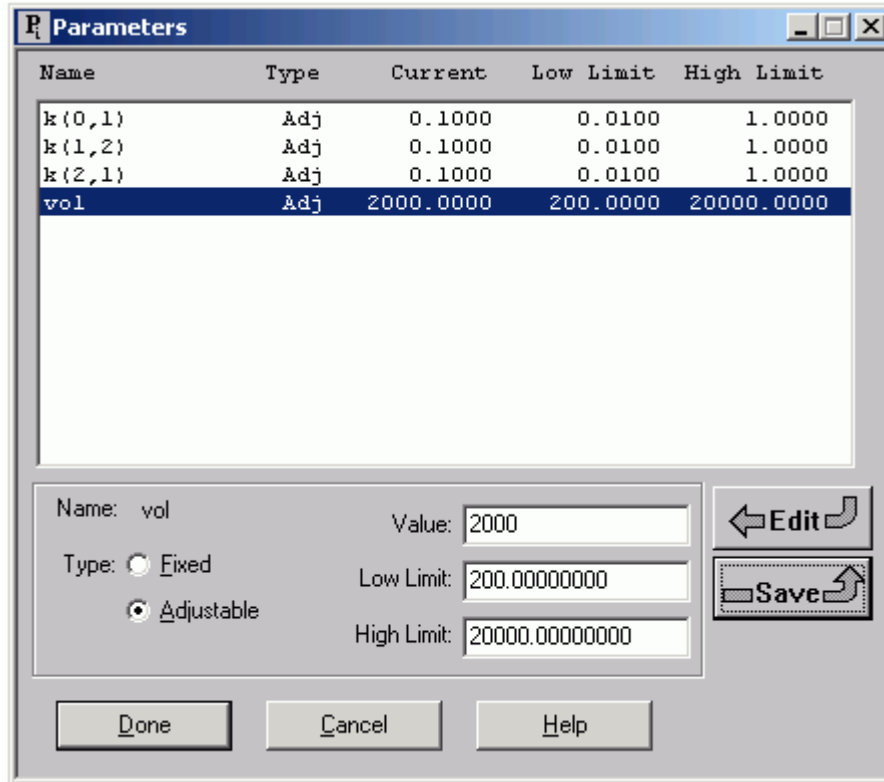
Parameters

| Name | Type | Current | Low Limit | High Limit |
|---|---|---|---|---|
| k(0,1) | Adj | 0.1000 | 0.0100 | 1.0000 |
| k(1,2) | Adj | 0.1000 | 0.0100 | 1.0000 |
| k(2,1) | Adj | 0.1000 | 0.0100 | 1.0000 |
| vol | Adj | 2000.0000 | 200.0000 | 20000.0000 |

Name: vol

Type: Fixed

Adjustable

Value: 2000

Low Limit: 200.00000000

High Limit: 20000.00000000

Edit

Save

Done

Cancel

Help